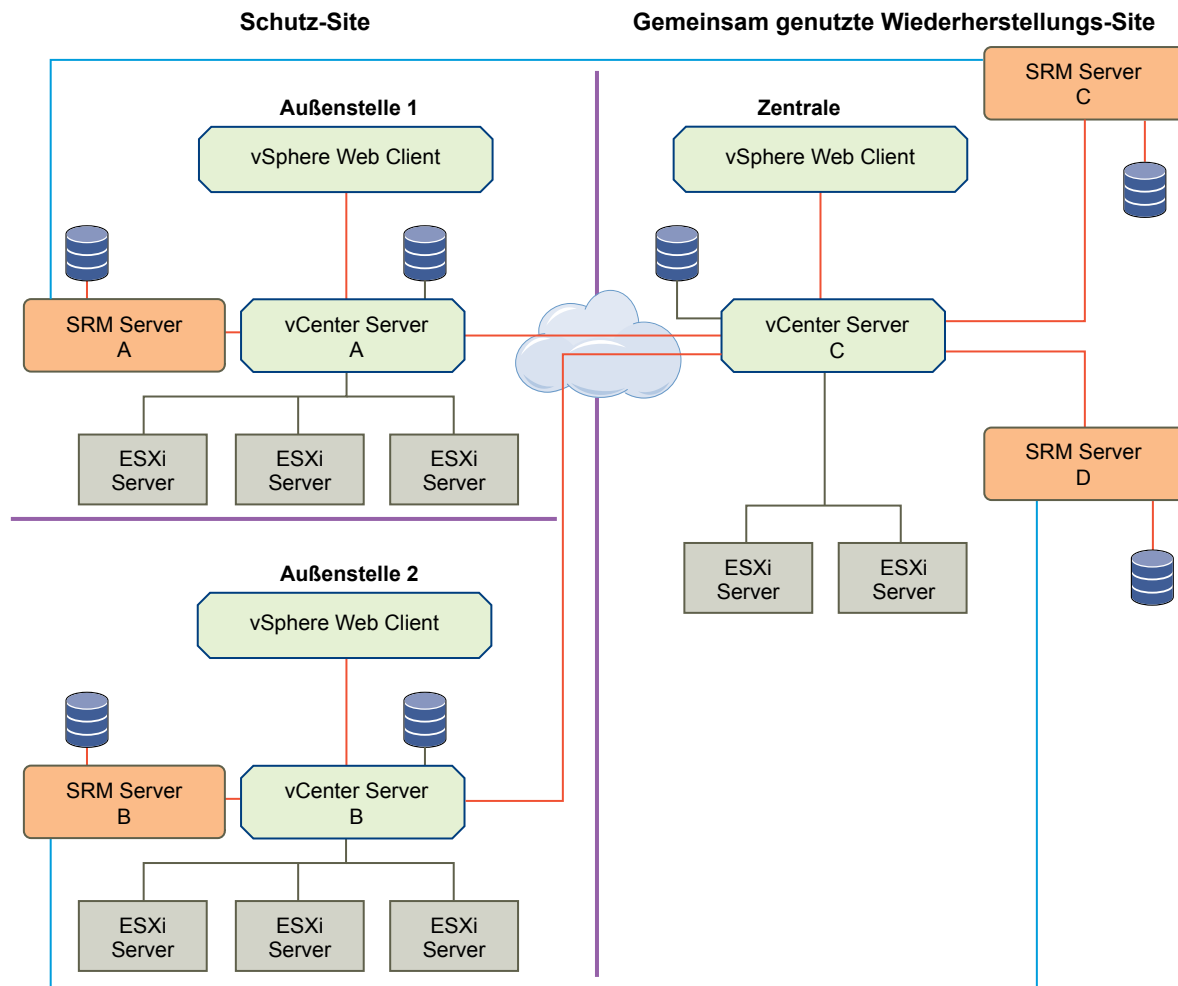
Schutz-Site

Gemeinsam genutzte Wiederherstellungs-Site

SRM Server C

Außenstelle 1

vSphere Web Client

SRM Server A

vCenter Server A

ESXi Server

ESXi Server

ESXi Server

Zentrale

vSphere Web Client

vCenter Server C

SRM Server D

ESXi Server

ESXi Server

Außenstelle 2

vSphere Web Client

SRM Server B

vCenter Server B

ESXi Server

ESXi Server

ESXi Server